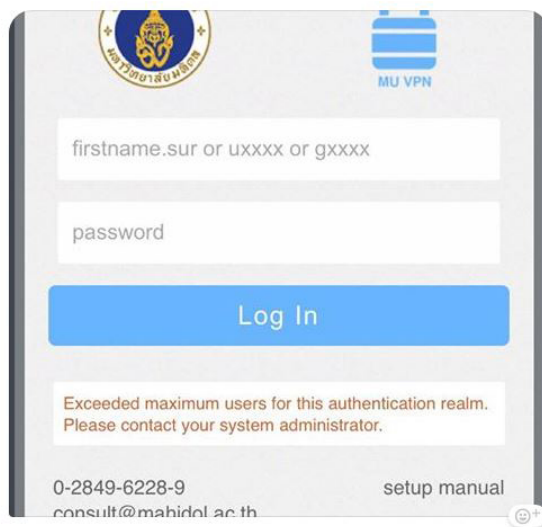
มหาวิทยาลัยมหิดล

MU VPN

firstname.sur or uxxxx or gxxxx

password

Log In

Exceeded maximum users for this authentication realm. Please contact your system administrator.

0-2849-6228-9

setup manual

consult@mahidol.ac.th